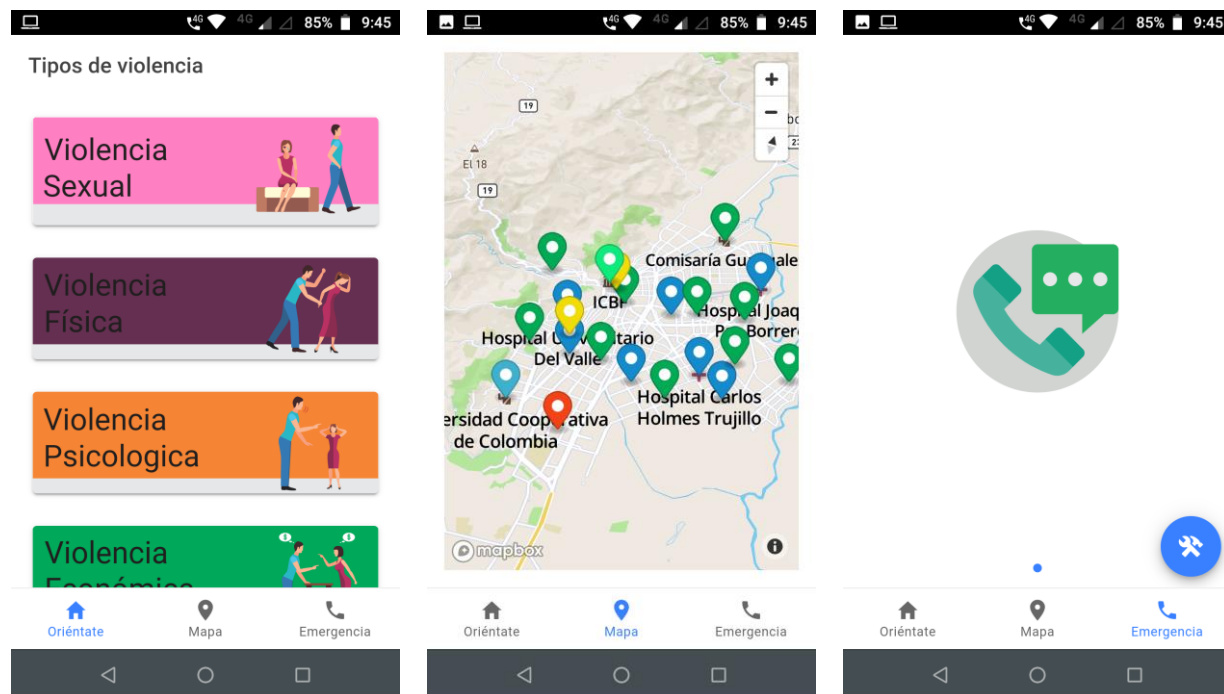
85% 9:45

Tipos de violencia

Violencia Sexual

Violencia Física

Violencia Psicologica

Violencia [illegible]

Oriéntate Mapa Emergencia

85% 9:45

+
−

19

El 18

19

Comisaría Gu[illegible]ale

ICBF

Hospital Joaq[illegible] P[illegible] Borrer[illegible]

Hospital U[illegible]tario Del Valle

Hospital Carlos Holmes Trujillo

ersidad Coop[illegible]ativa de Colombia

mapbox

Oriéntate Mapa Emergencia

85% 9:45

Oriéntate Mapa Emergencia